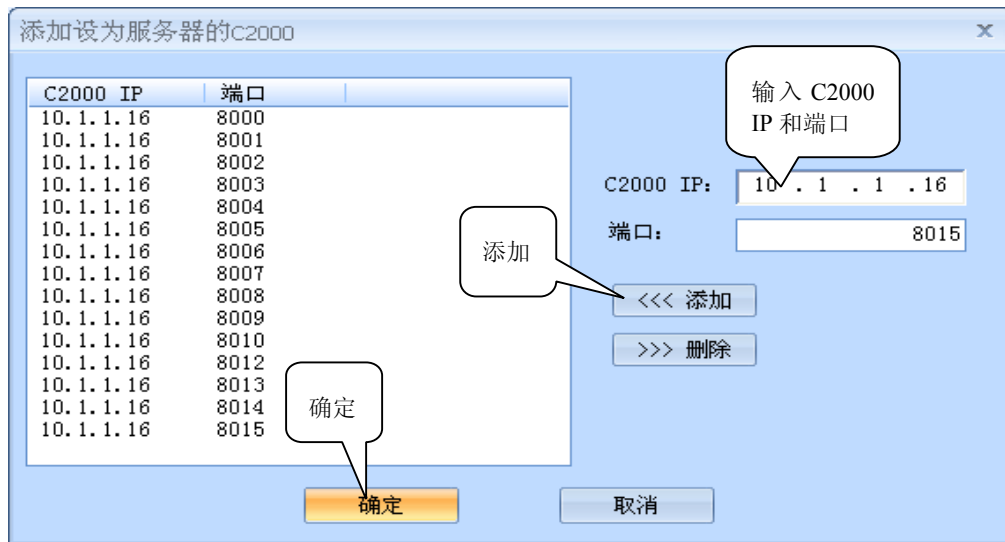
添加设为服务器的C2000

x

| C2000 IP | 端口 |
|---|---|
| 10.1.1.16 | 8000 |
| 10.1.1.16 | 8001 |
| 10.1.1.16 | 8002 |
| 10.1.1.16 | 8003 |
| 10.1.1.16 | 8004 |
| 10.1.1.16 | 8005 |
| 10.1.1.16 | 8006 |
| 10.1.1.16 | 8007 |
| 10.1.1.16 | 8008 |
| 10.1.1.16 | 8009 |
| 10.1.1.16 | 8010 |
| 10.1.1.16 | 8012 |
| 10.1.1.16 | 8013 |
| 10.1.1.16 | 8014 |
| 10.1.1.16 | 8015 |

输入 C2000 IP 和端口

C2000 IP: 10 . 1 . 1 . 16

端口: 8015

添加

<<< 添加

>>> 删除

确定

确定

取消